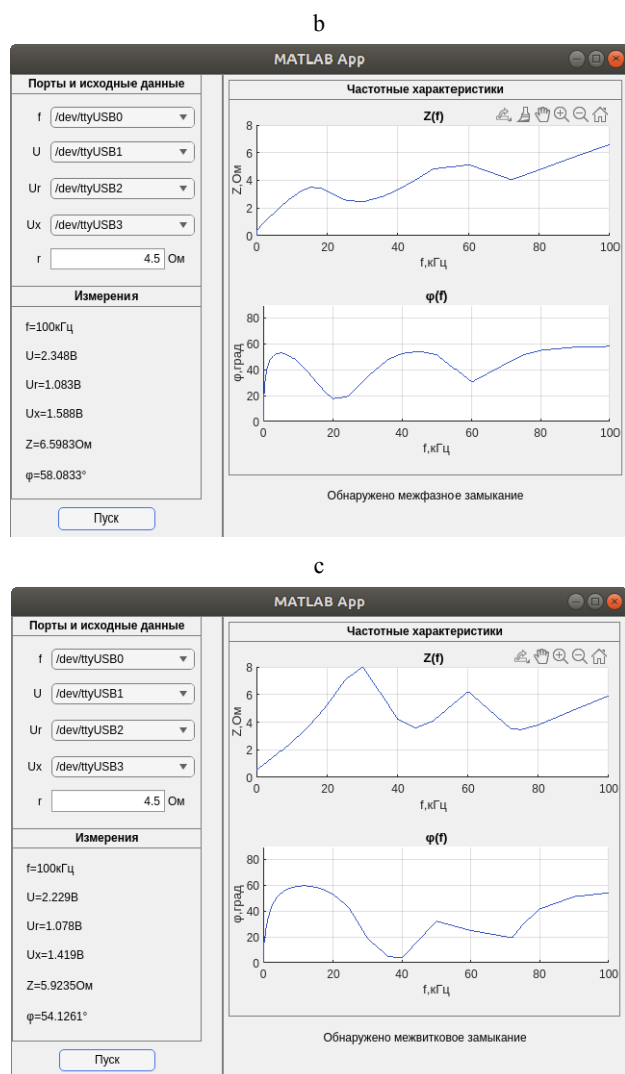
b

MATLAB App

Порты и исходные данные

f /dev/ttyUSB0

U /dev/ttyUSB1

Ur /dev/ttyUSB2

Ux /dev/ttyUSB3

r 4.5 Ом

Измерения

f=100кГц

U=2.348В

Ur=1.083В

Ux=1.588В

Z=6.5983Ом

φ=58.0833°

Пуск

Частотные характеристики

Z(f)

8
6
4
2
0

Z,Ом

0 20 40 60 80 100

f,кГц

φ(f)

80
60
40
20
0

φ,град

0 20 40 60 80 100

f,кГц

Обнаружено межфазное замыкание

c

MATLAB App

Порты и исходные данные

f /dev/ttyUSB0

U /dev/ttyUSB1

Ur /dev/ttyUSB2

Ux /dev/ttyUSB3

r 4.5 Ом

Измерения

f=100кГц

U=2.229В

Ur=1.078В

Ux=1.419В

Z=5.9235Ом

φ=54.1261°

Пуск

Частотные характеристики

Z(f)

8
6
4
2
0

Z,Ом

0 20 40 60 80 100

f,кГц

φ(f)

80
60
40
20
0

φ,град

0 20 40 60 80 100

f,кГц

Обнаружено межвитковое замыкание